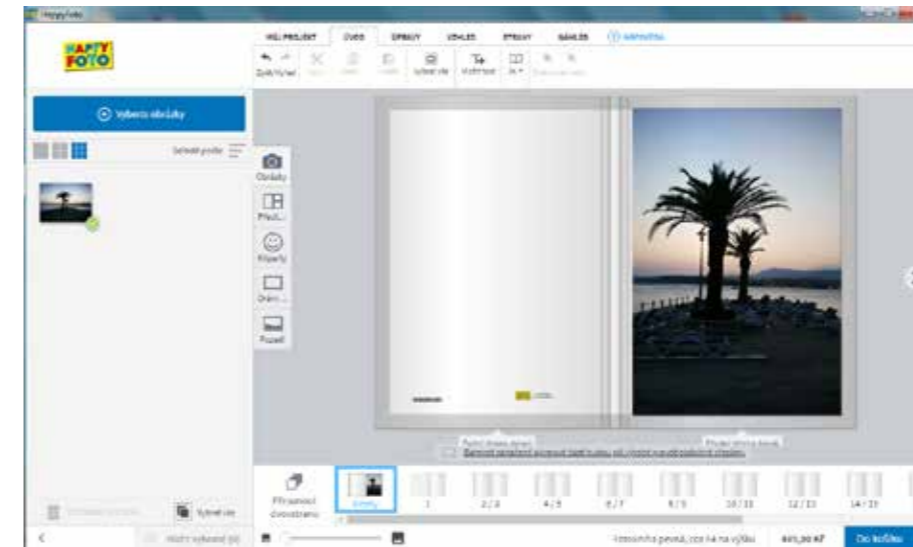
Happy foto

HAPPY FOTO

MŮJ PROJEKT
ÚVOD
ÚPRAVY
VZHLED
EFEKTY
NÁHLED
NÁPOVĚDA

Zpět/Vpřed
Vybrat vše

Vyberte obrázky

Seřadit podle

Obrázky
Pozadí

Přehled stránek

Ukázat vybrané (0)

Zadní strana desek
Přední strana desek

Obálka
1
2/3
4/5
6/7
8/9
10/11
12/13
14/15

Do košíku